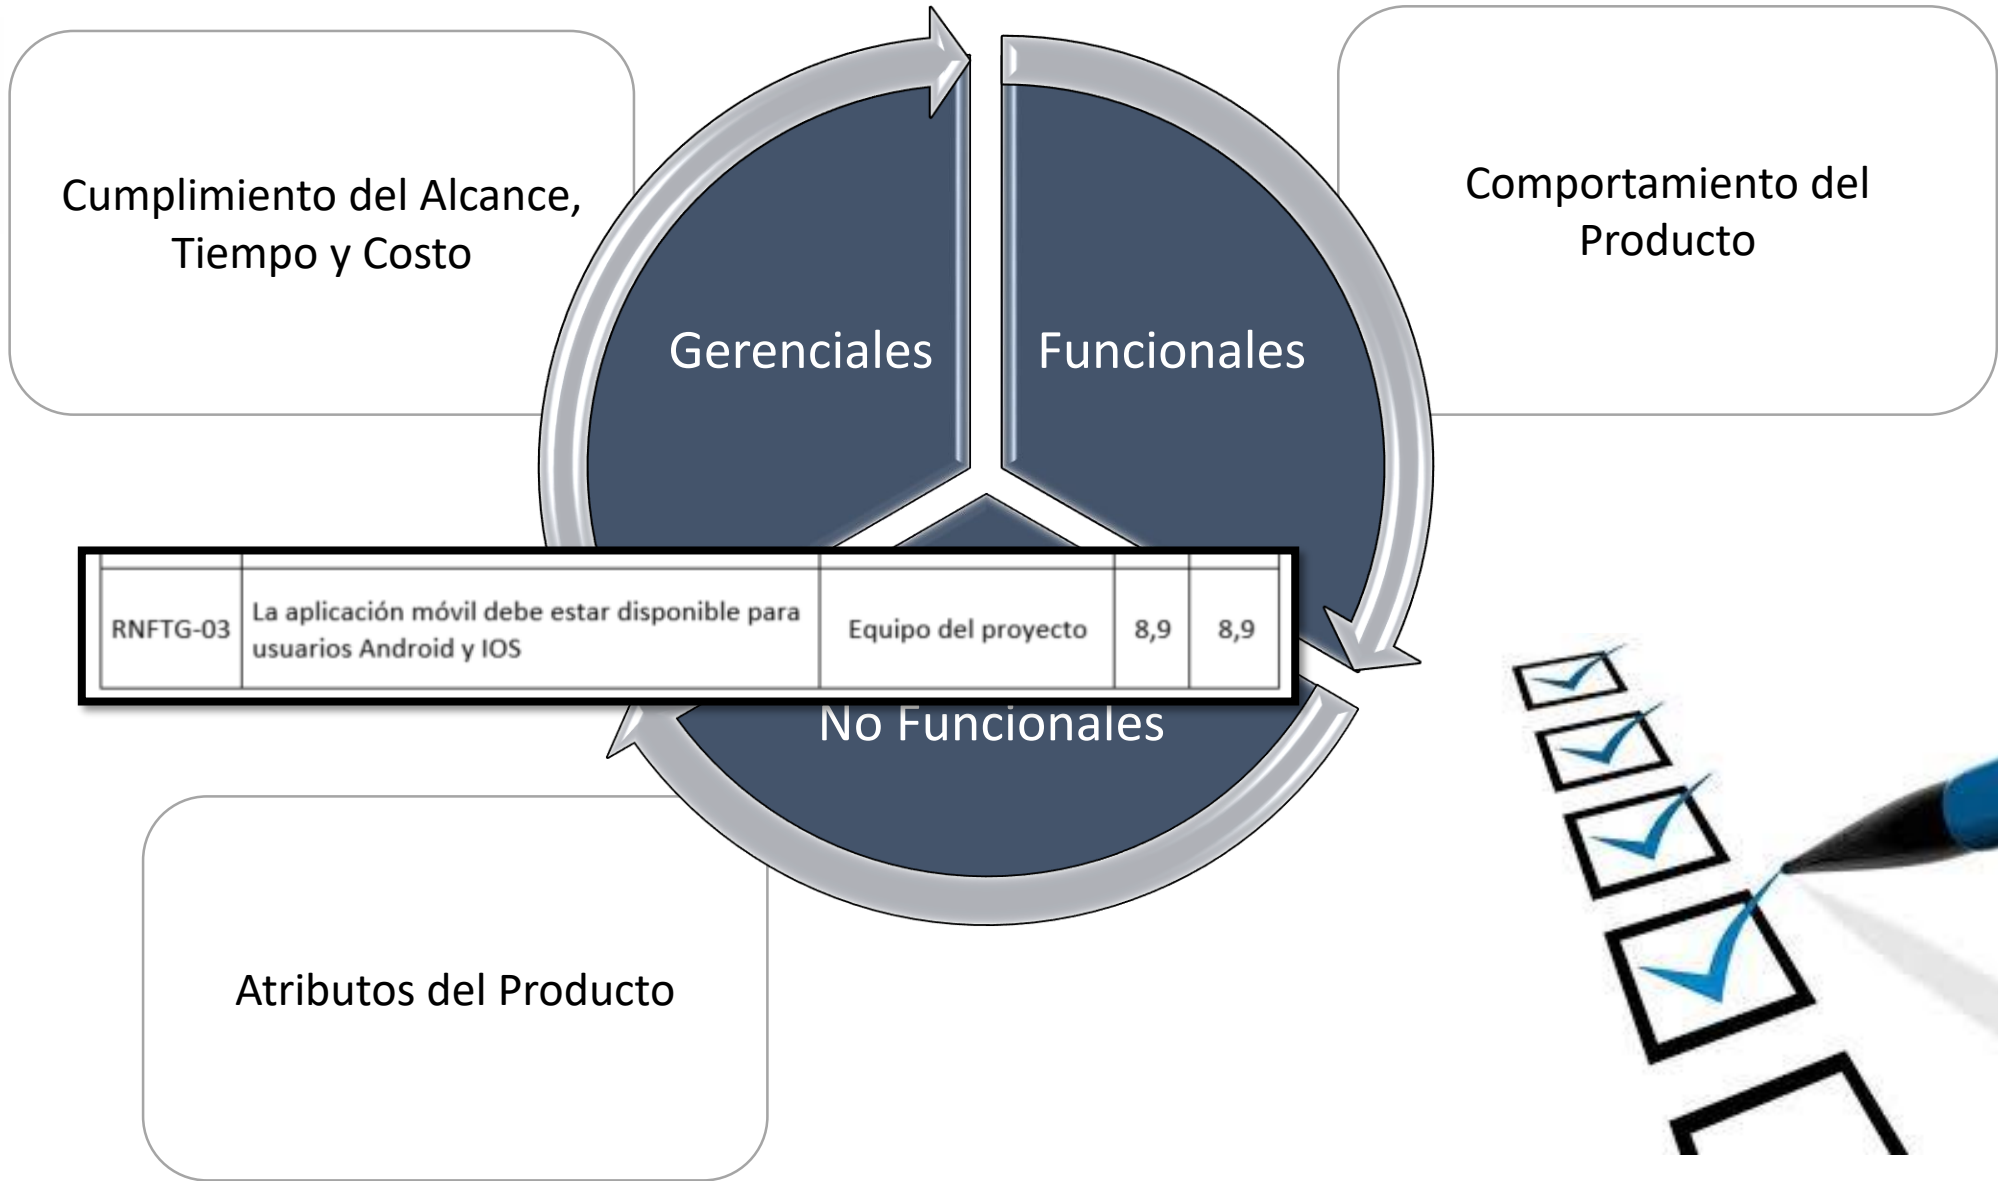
Cumplimiento del Alcance, Tiempo y Costo

Gerenciales

Funcionales

Comportamiento del Producto

| RNFTG-03 | La aplicación móvil debe estar disponible para usuarios Android y IOS | Equipo del proyecto | 8,9 | 8,9 |
|---|---|---|---|---|

No Funcionales

Atributos del Producto